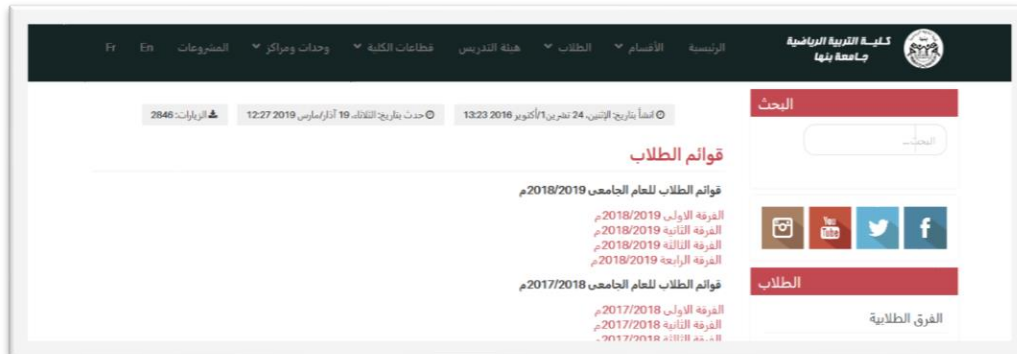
كلية التربية الرياضية
جامعة بنها

الرئيسية الأقسام الطلاب هيئة التدريس قطاعات الكلية وحدات ومراكز المشروعات En Fr

البحث

البحث...

You Tube

الطلاب

الفرق الطلابية

أنشأ بتاريخ: الإثنين، 24 تشرين1/أكتوبر 2016 13:23 حدث بتاريخ: الثلاثاء، 19 آذار/مارس 2019 12:27 الزيارات: 2846

قوائم الطلاب

قوائم الطلاب للعام الجامعى 2018/2019م

الفرقة الاولى 2018/2019م
الفرقة الثانية 2018/2019م
الفرقة الثالثة 2018/2019م
الفرقة الرابعة 2018/2019م

قوائم الطلاب للعام الجامعى 2017/2018م

الفرقة الاولى 2017/2018م
الفرقة الثانية 2017/2018م
الفرقة الثالثة 2017/2018م